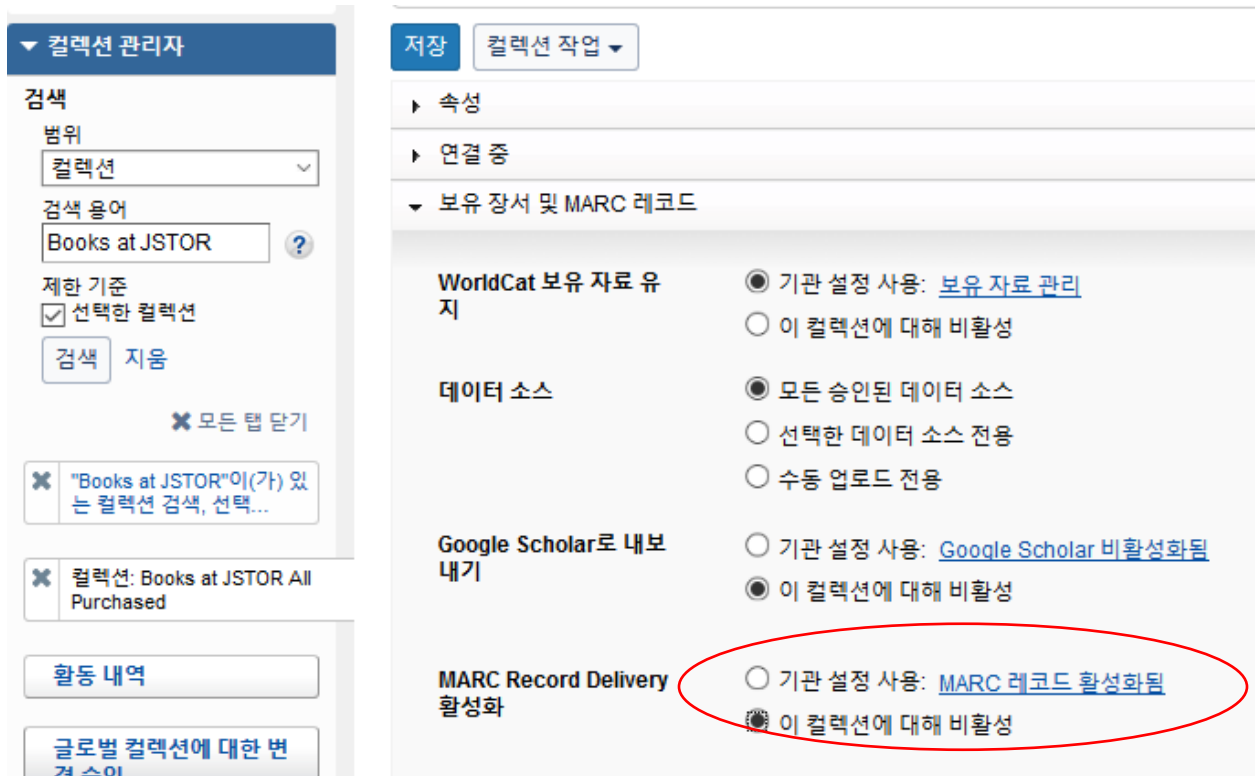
▾ 컬렉션 관리자

검색

범위

컬렉션

검색 용어

Books at JSTOR

?

제한 기준

선택한 컬렉션

검색 지움

✖ 모든 탭 닫기

✖ "Books at JSTOR"이(가) 있는 컬렉션 검색, 선택...

✖ 컬렉션: Books at JSTOR All Purchased

활동 내역

글로벌 컬렉션에 대한 변경 승인

저장 컬렉션 작업 ▾

▸ 속성

▸ 연결 중

▾ 보유 장서 및 MARC 레코드

WorldCat 보유 자료 유지

기관 설정 사용: 보유 자료 관리

이 컬렉션에 대해 비활성

데이터 소스

모든 승인된 데이터 소스

선택한 데이터 소스 전용

수동 업로드 전용

Google Scholar로 내보내기

기관 설정 사용: Google Scholar 비활성화됨

이 컬렉션에 대해 비활성

MARC Record Delivery 활성화

기관 설정 사용: MARC 레코드 활성화됨

이 컬렉션에 대해 비활성